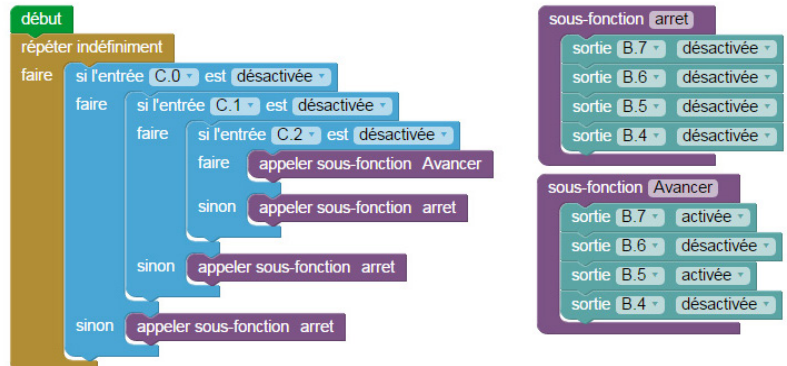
début
répéter indéfiniment
faire si l'entrée C.0 est désactivée
faire si l'entrée C.1 est désactivée
faire si l'entrée C.2 est désactivée
faire appeler sous-fonction Avancer
sinon appeler sous-fonction arret
sinon appeler sous-fonction arret
sinon appeler sous-fonction arret

sous-fonction arret
sortie B.7 désactivée
sortie B.6 désactivée
sortie B.5 désactivée
sortie B.4 désactivée

sous-fonction Avancer
sortie B.7 activée
sortie B.6 désactivée
sortie B.5 activée
sortie B.4 désactivée